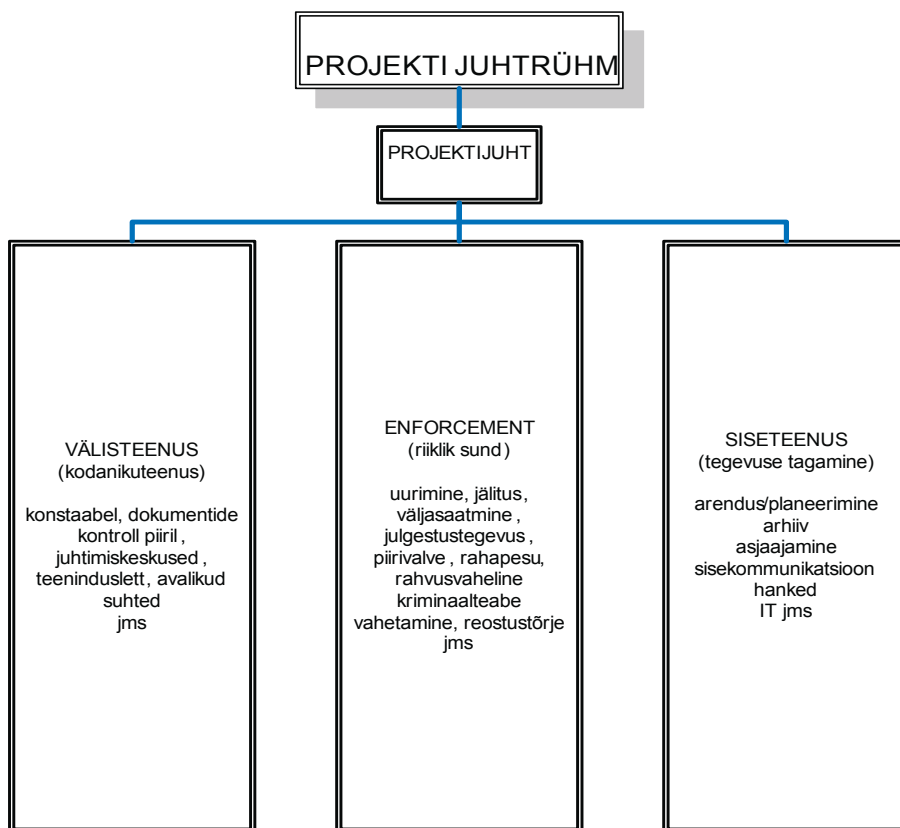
PROJEKTI JUHTRÜHM

PROJEKTIJUHT

VÄLISTEENUS
(kodanikuteenus)

konstaabel, dokumentide kontroll piiril , juhtimiskeskused , teenindusl ett, avalikud suhted
jms

ENFORCEMENT
(riiklik sund )

uurimine, jälitus, väljasaatmine , julgestustegevus , piirivalve , rahapesu, rahvusvaheline kriminaalteabe vahetamine, reostustõrje
jms

SISETEENUS
(tegevuse tagamine)

arendus/planeerimine
arhiiv
asjaajamine
sisekommunikatsioon
hanked
IT jms